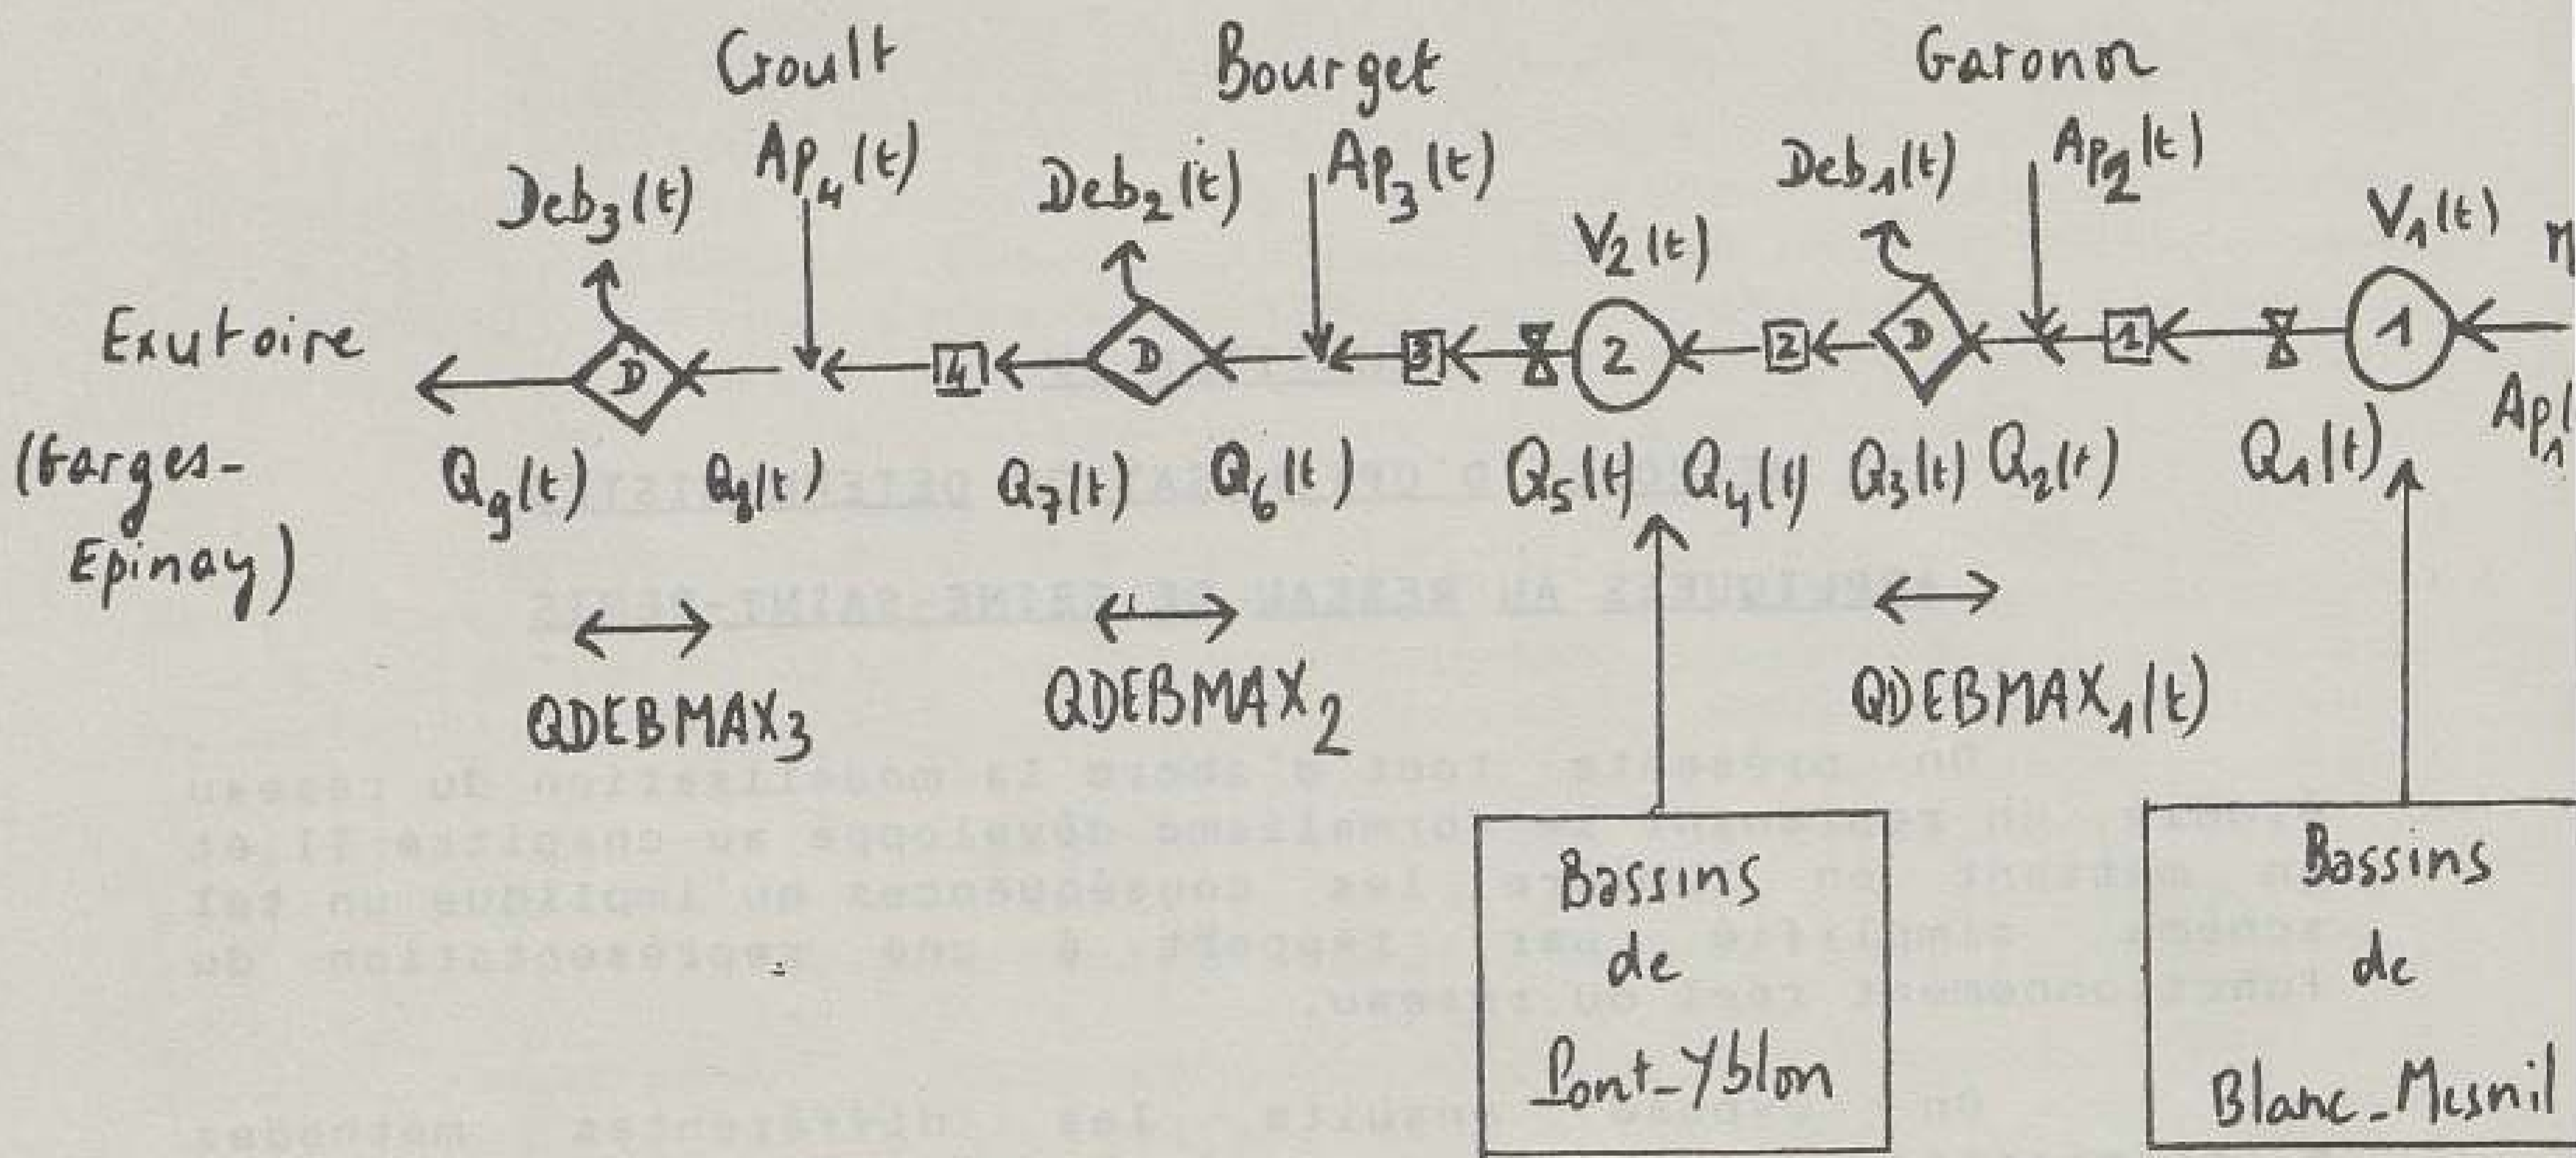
Croult
Bourget
Garonor
$Ap_4(t)$
$Deb_3(t)$
$Deb_2(t)$
$Ap_3(t)$
$Deb_1(t)$
$Ap_2(t)$
$V_2(t)$
$V_1(t)$
M
Exutoire
D
D
D
4
3
2
1
2
1
(Farges-Epinay)
$Q_9(t)$
$Q_8(t)$
$Q_7(t)$
$Q_6(t)$
$Q_5(t)$
$Q_4(t)$
$Q_3(t)$
$Q_2(t)$
$Q_1(t)$
$Ap_1$
$QDEBMAX_3$
$QDEBMAX_2$
$QDEBMAX_1(t)$
Bassins de Pont_Yblon
Bassins de Blanc_Mesnil